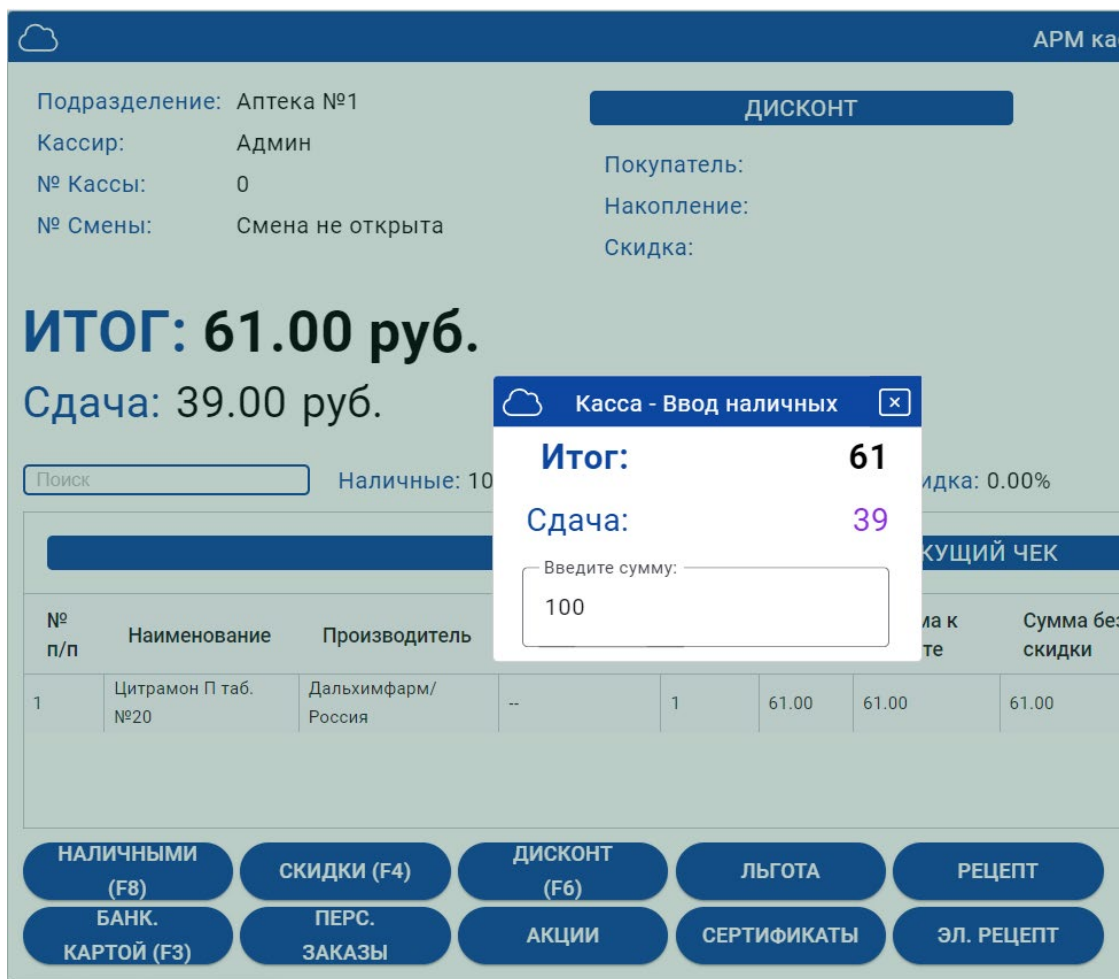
АРМ ка

Подразделение: Аптека №1
Кассир: Админ
№ Кассы: 0
№ Смены: Смена не открыта

ДИСКОНТ

Покупатель:
Накопление:
Скидка:

ИТОГ: 61.00 руб.

Сдача: 39.00 руб.

Поиск

Наличные: 10

идка: 0.00%

КУЩИЙ ЧЕК

Касса - Ввод наличных

Итог: 61

Сдача: 39

Введите сумму:
100

| № п/п | Наименование | Производитель | | | | ма к те | Сумма бе скидки |
|---|---|---|---|---|---|---|---|
| 1 | Цитрамон П таб. №20 | Дальхимфарм/ Россия | -- | 1 | 61.00 | 61.00 | 61.00 |

НАЛИЧНЫМИ (F8)
СКИДКИ (F4)
ДИСКОНТ (F6)
ЛЬГОТА
РЕЦЕПТ
БАНК. КАРТОЙ (F3)
ПЕРС. ЗАКАЗЫ
АКЦИИ
СЕРТИФИКАТЫ
ЭЛ. РЕЦЕПТ